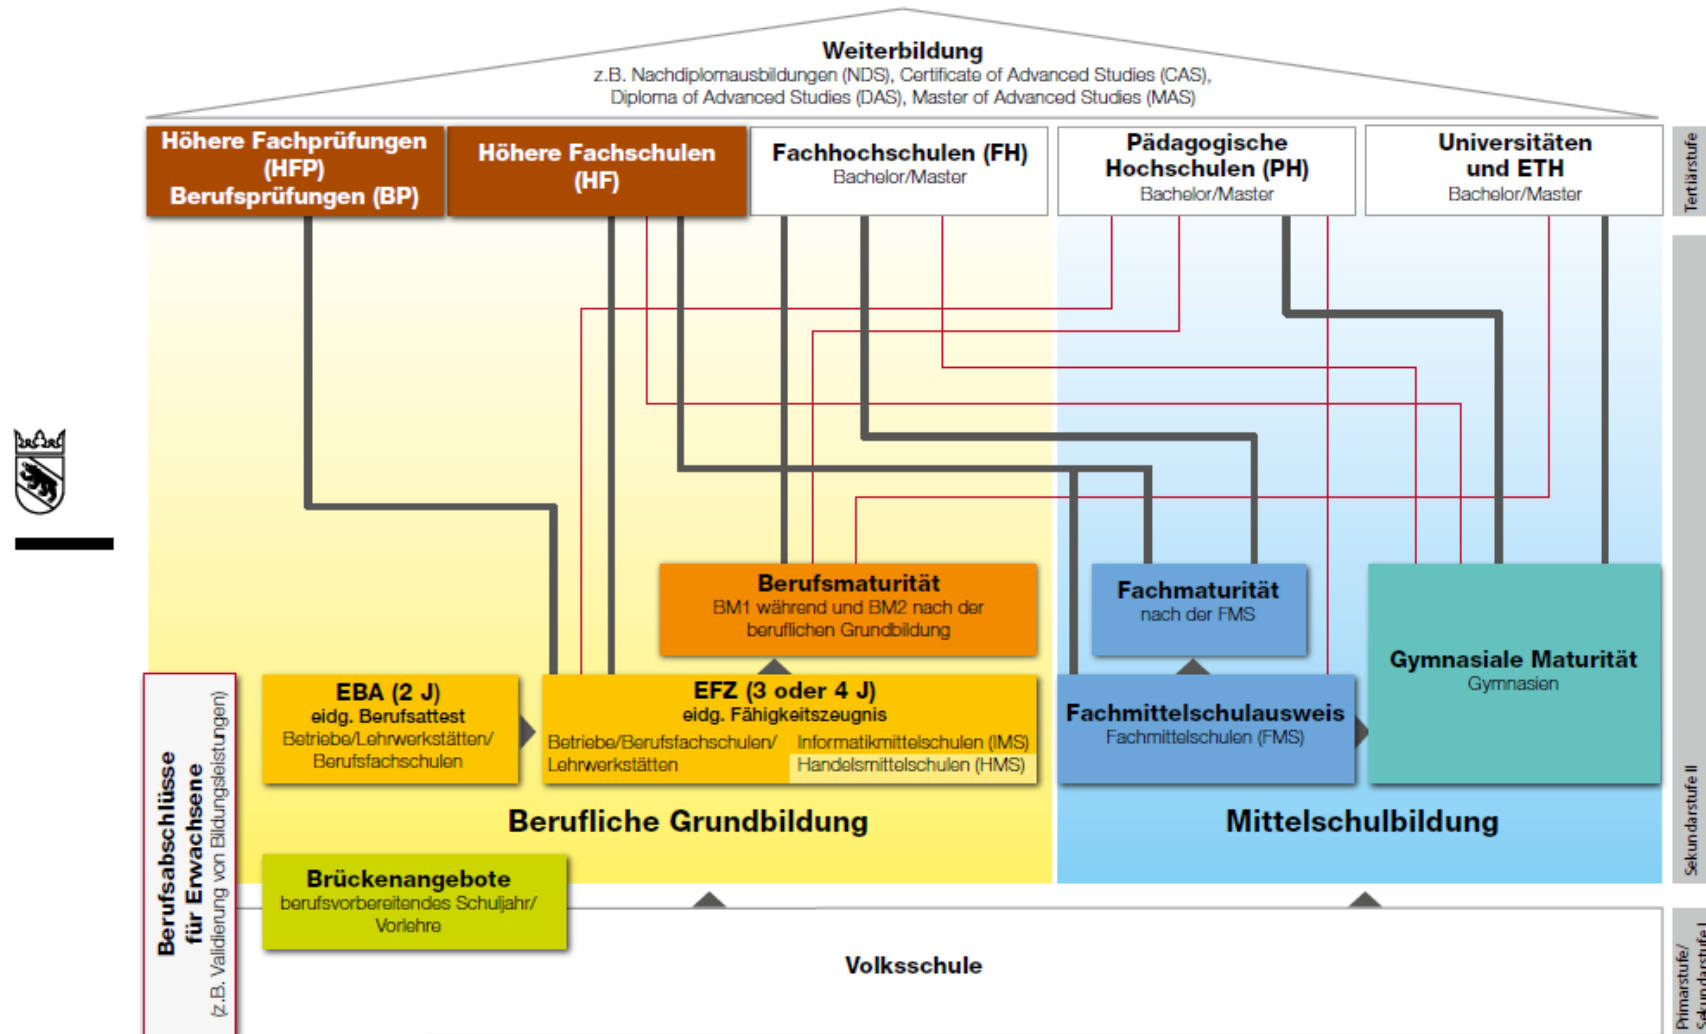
Weiterbildung
z.B. Nachdiplomausbildungen (NDS), Certificate of Advanced Studies (CAS), Diploma of Advanced Studies (DAS), Master of Advanced Studies (MAS)

Höhere Fachprüfungen (HFP) Berufsprüfungen (BP)

Höhere Fachschulen (HF)

Fachhochschulen (FH)
Bachelor/Master

Pädagogische Hochschulen (PH)
Bachelor/Master

Universitäten und ETH
Bachelor/Master

Tertiärstufe

Berufsmaturität
BM1 während und BM2 nach der beruflichen Grundbildung

Fachmaturität
nach der FMS

Gymnasiale Maturität
Gymnasien

EBA (2 J)
eidg. Berufsattest
Betriebe/Lehrwerkstätten/ Berufsfachschulen

EFZ (3 oder 4 J)
eidg. Fähigkeitszeugnis
Betriebe/Berufsfachschulen/ Lehrwerkstätten
Informatikmittelschulen (IMS)
Handelsmittelschulen (HMS)

Fachmittelschulausweis
Fachmittelschulen (FMS)

Berufliche Grundbildung

Mittelschulbildung

Sekundarstufe II

Berufsabschlüsse für Erwachsene
(z.B. Validierung von Bildungsleistungen)

Brückenangebote
berufsvorbereitendes Schuljahr/ Vorlehre

Volksschule

Primarstufe/ Sekundarstufe I